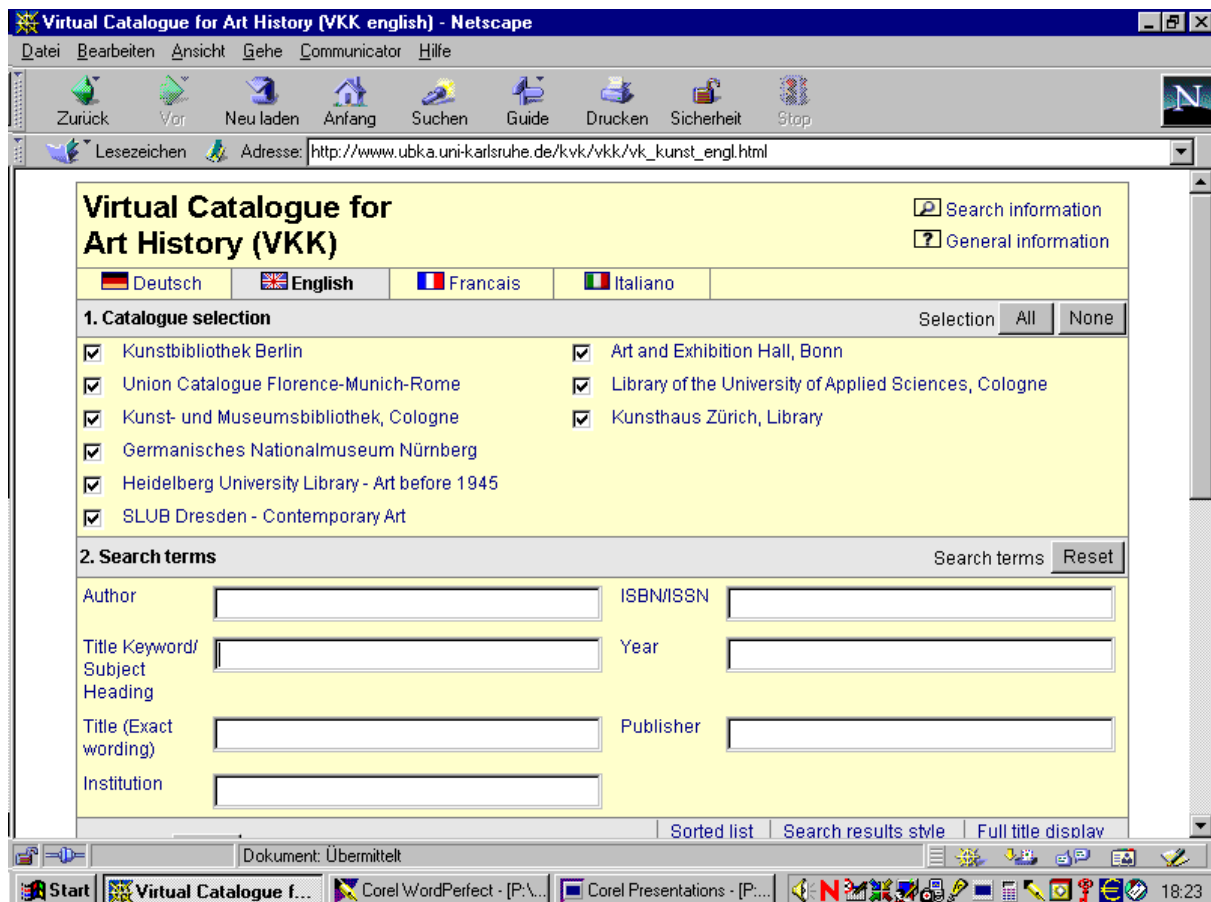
Virtual Catalogue for Art History (VKK english) - Netscape

Datei Bearbeiten Ansicht Gehe Communicator Hilfe

Zurück Vor Neu laden Anfang Suchen Guide Drucken Sicherheit Stop

Lesezeichen Adresse: http://www.ubka.uni-karlsruhe.de/kvk/vkk/vk_kunst_engl.html

Virtual Catalogue for Art History (VKK)

Search information
General information

Deutsch | English | Francais | Italiano

1. Catalogue selection

Selection All None

Kunstbibliothek Berlin
Union Catalogue Florence-Munich-Rome
Kunst- und Museumsbibliothek, Cologne
Germanisches Nationalmuseum Nürnberg
Heidelberg University Library - Art before 1945
SLUB Dresden - Contemporary Art

Art and Exhibition Hall, Bonn
Library of the University of Applied Sciences, Cologne
Kunsthaus Zürich, Library

2. Search terms

Search terms Reset

Author
Title Keyword/ Subject Heading
Title (Exact wording)
Institution

ISBN/ISSN
Year
Publisher

Sorted list | Search results style | Full title display

Dokument: Übermittelt

Start | Virtual Catalogue f... | Corel WordPerfect - [P:\... | Corel Presentations - [P:... | 18:23